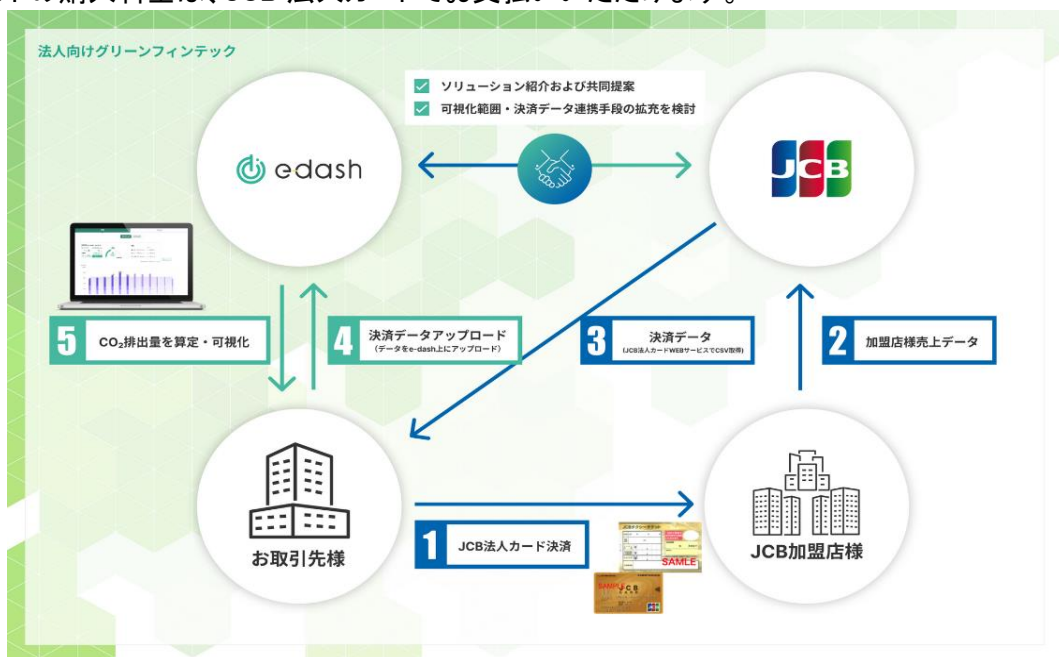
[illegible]

法人向けグリーンフィンテック

ソリューション紹介および共同提案
可視化範囲・決済データ連携手段の拡充を検討

e-dash

JCB

5 $CO_2$排出量を算定・可視化

4 決済データアップロード (データをe-dash上にアップロード)

3 決済データ (JCB法人カードWEBサービスでCSV取得)

2 加盟店様売上データ

お取引先様

1 JCB法人カード決済

JCB加盟店様

SAMLE

SAMPLE JCB